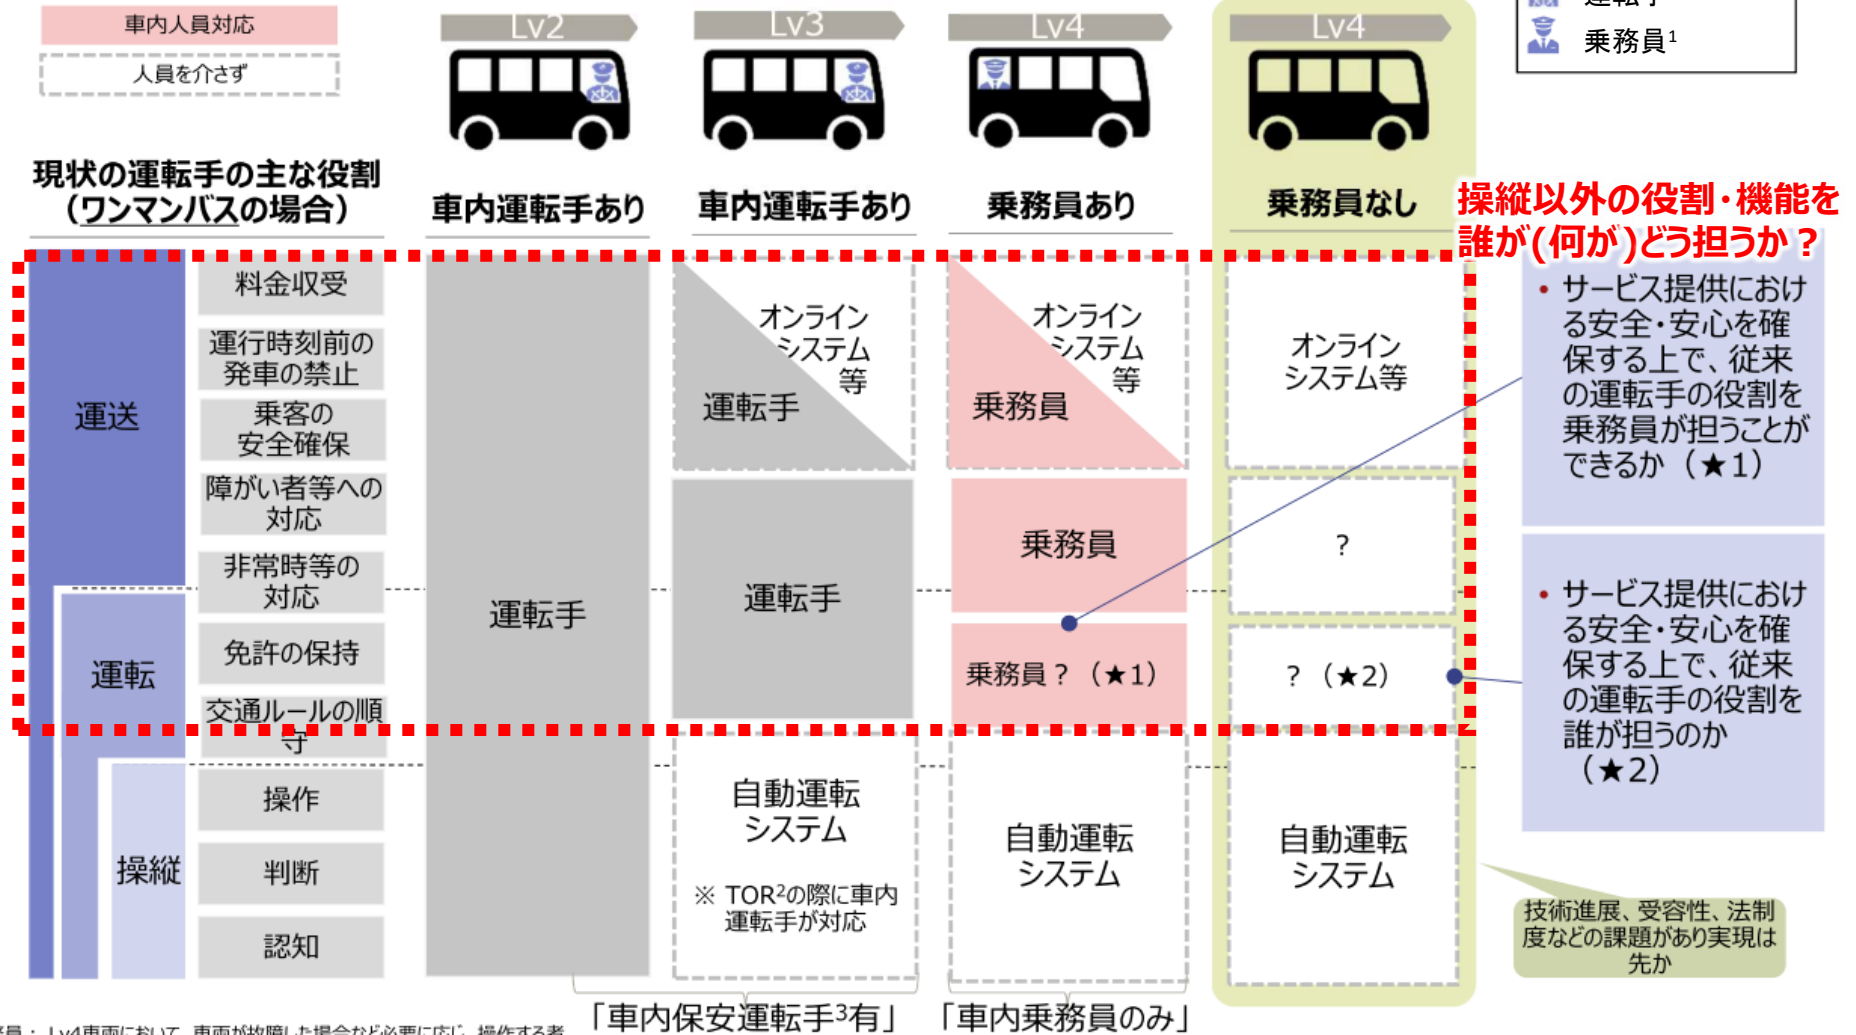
車内人員対応

人員を介さず

運転手

乗務員$^1$

Lv2

Lv3

Lv4

Lv4

現状の運転手の主な役割（ワンマンバスの場合）

車内運転手あり

車内運転手あり

乗務員あり

乗務員なし

操縦以外の役割・機能を誰が（何が）どう担うか？

運送

料金収受

運行時刻前の発車の禁止

乗客の安全確保

障がい者等への対応

非常時等の対応

運転

免許の保持

交通ルールの順守

操縦

操作

判断

認知

運転手

オンラインシステム等

運転手

運転手

自動運転システム

※ TOR$^2$の際に車内運転手が対応

オンラインシステム等

乗務員

乗務員

乗務員？（★1）

自動運転システム

オンラインシステム等

？

？（★2）

自動運転システム

• サービス提供における安全・安心を確保する上で、従来の運転手の役割を乗務員が担うことができるか（★1）

• サービス提供における安全・安心を確保する上で、従来の運転手の役割を誰が担うのか（★2）

技術進展、受容性、法制度などの課題があり実現は先か

「車内保安運転手$^3$有」

「車内乗務員のみ」

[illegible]員：Lv4車両において、車両が故障した場合など必要に応じ、操作する者